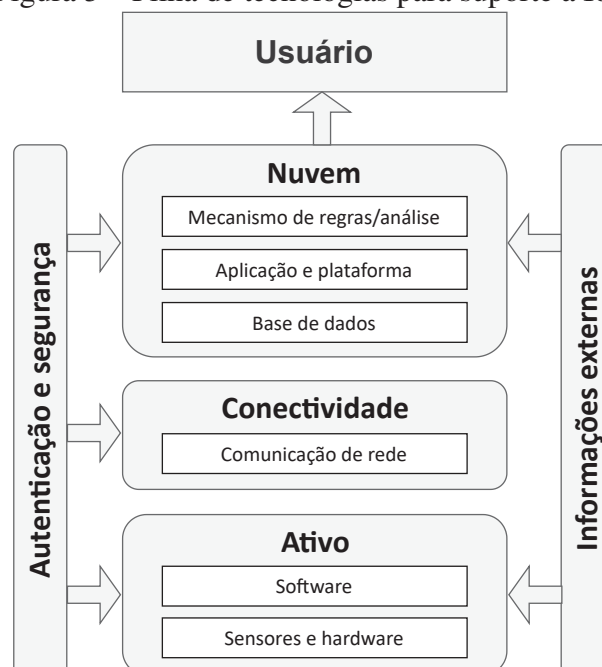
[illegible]igura 5 – Pilha de tecnologias para suporte a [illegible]

Usuário

Autenticação e segurança

Nuvem

Mecanismo de regras/análise

Aplicação e plataforma

Base de dados

Conectividade

Comunicação de rede

Ativo

Software

Sensores e hardware

Informações externas